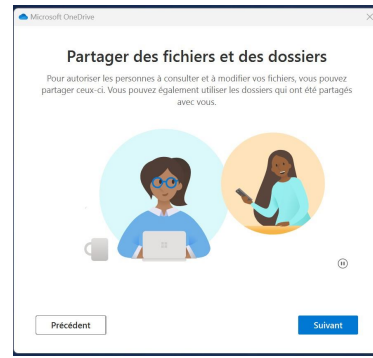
Microsoft OneDrive

Partager des fichiers et des dossiers

Pour autoriser les personnes à consulter et à modifier vos fichiers, vous pouvez partager ceux-ci. Vous pouvez également utiliser les dossiers qui ont été partagés avec vous.

Précédent

Suivant